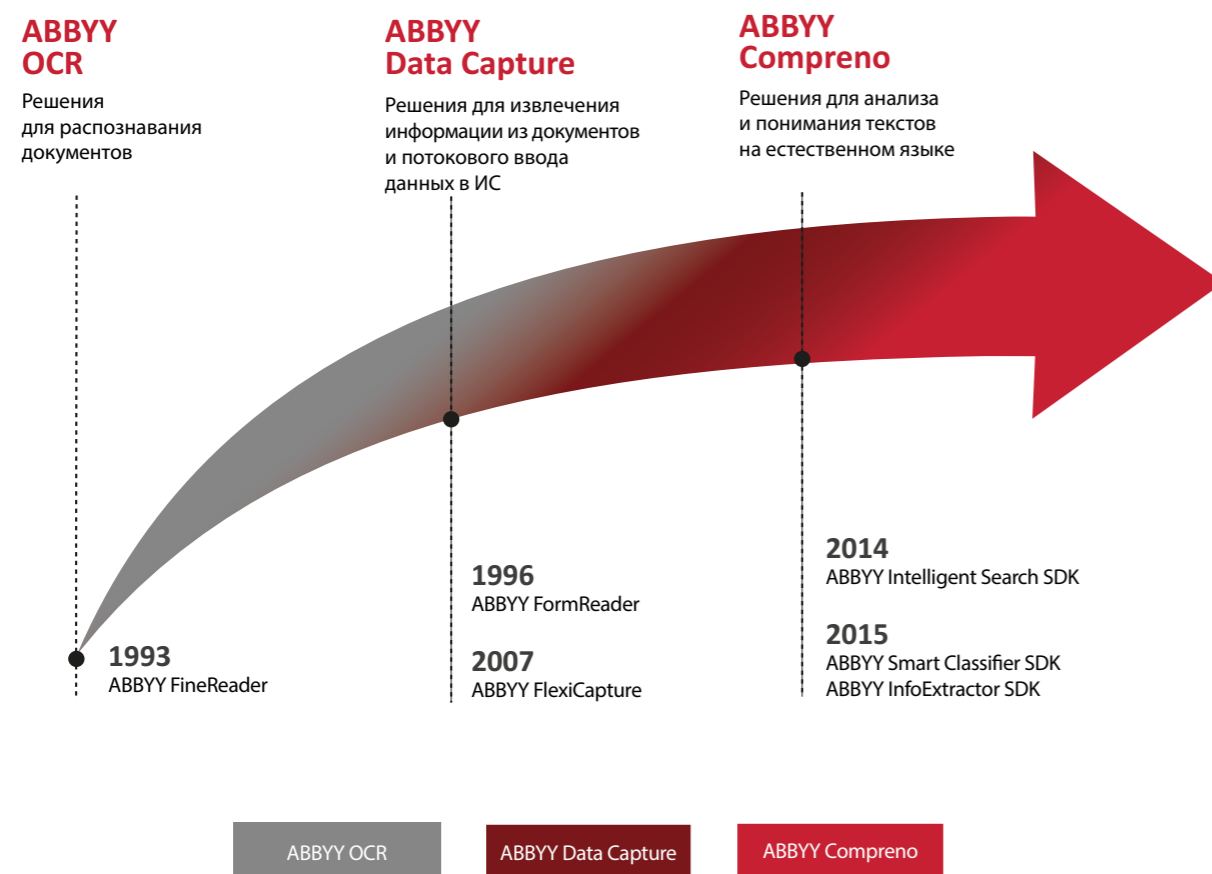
ABBYY OCR

Решения для распознавания документов

ABBYY Data Capture

Решения для извлечения информации из документов и потокового ввода данных в ИС

ABBYY Compreno

Решения для анализа и понимания текстов на естественном языке

1993
ABBYY FineReader

1996
ABBYY FormReader

2007
ABBYY FlexiCapture

2014
ABBYY Intelligent Search SDK

2015
ABBYY Smart Classifier SDK
ABBYY InfoExtractor SDK

ABBYY OCR

ABBYY Data Capture

ABBYY Compreno